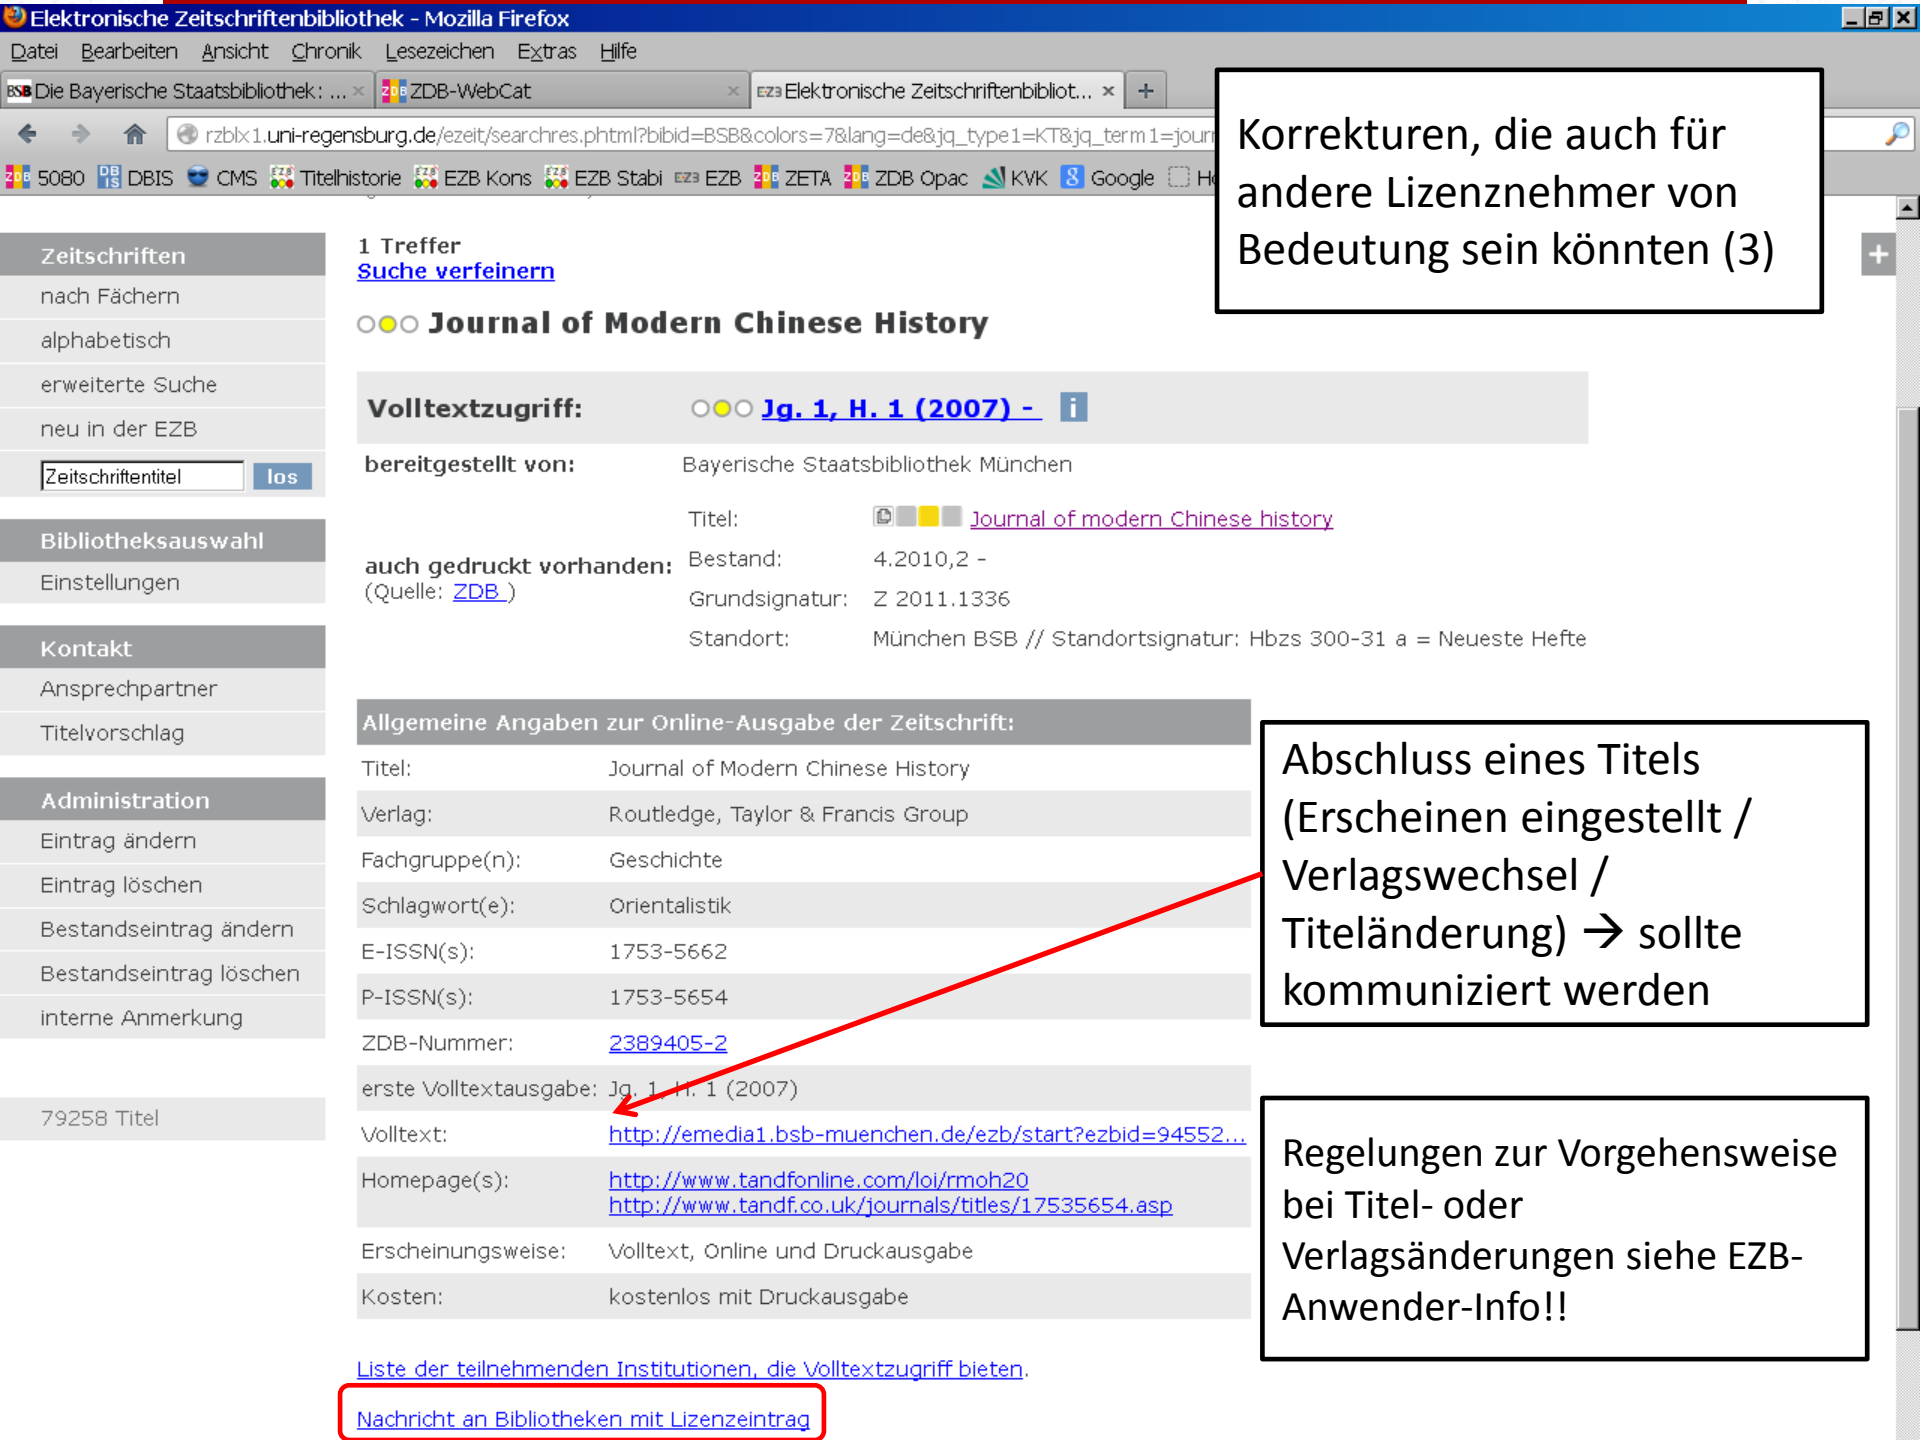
Elektronische Zeitschriftenbibliothek - Mozilla Firefox

Datei Bearbeiten Ansicht Chronik Lesezeichen Extras Hilfe

Die Bayerische Staatsbibliothek: ... × ZDB-WebCat × Elektronische Zeitschriftenbibliot... × +

rzblx1.uni-regensburg.de/ezeit/searchres.phtml?bibid=BSB&colors=7&lang=de&jq_type1=KT&jq_term1=jour

5080 DBIS CMS Titelhistorie EZB Kons EZB Stabi EZB ZETA ZDB Opac KVK Google H

Korrekturen, die auch für andere Lizenznehmer von Bedeutung sein könnten (3)

Zeitschriften
nach Fächern
alphabetisch
erweiterte Suche
neu in der EZB
Zeitschriftentitel los

Bibliotheksauswahl
Einstellungen

Kontakt
Ansprechpartner
Titelvorschlag

Administration
Eintrag ändern
Eintrag löschen
Bestandseintrag ändern
Bestandseintrag löschen
interne Anmerkung

79258 Titel

1 Treffer
Suche verfeinern

Journal of Modern Chinese History

Volltextzugriff: Jg. 1, H. 1 (2007) -

bereitgestellt von: Bayerische Staatsbibliothek München

auch gedruckt vorhanden: (Quelle: ZDB )
Titel: Journal of modern Chinese history
Bestand: 4.2010,2 -
Grundsignatur: Z 2011.1336
Standort: München BSB // Standortsignatur: Hbzs 300-31 a = Neueste Hefte

Allgemeine Angaben zur Online-Ausgabe der Zeitschrift:

| Titel: | Journal of Modern Chinese History |
|---|---|
| Verlag: | Routledge, Taylor & Francis Group |
| Fachgruppe(n): | Geschichte |
| Schlagwort(e): | Orientalistik |
| E-ISSN(s): | 1753-5662 |
| P-ISSN(s): | 1753-5654 |
| ZDB-Nummer: | 2389405-2 |
| erste Volltextausgabe: | Jg. 1, H. 1 (2007) |
| Volltext: | http://emedia1.bsb-muenchen.de/ezb/start?ezbid=94552... |
| Homepage(s): | http://www.tandfonline.com/loi/rmoh20 http://www.tandf.co.uk/journals/titles/17535654.asp |
| Erscheinungsweise: | Volltext, Online und Druckausgabe |
| Kosten: | kostenlos mit Druckausgabe |

Abschluss eines Titels (Erscheinen eingestellt / Verlagswechsel / Titeländerung) → sollte kommuniziert werden

Regelungen zur Vorgehensweise bei Titel- oder Verlagsänderungen siehe EZB-Anwender-Info!!

Liste der teilnehmenden Institutionen, die Volltextzugriff bieten.

Nachricht an Bibliotheken mit Lizenzeintrag